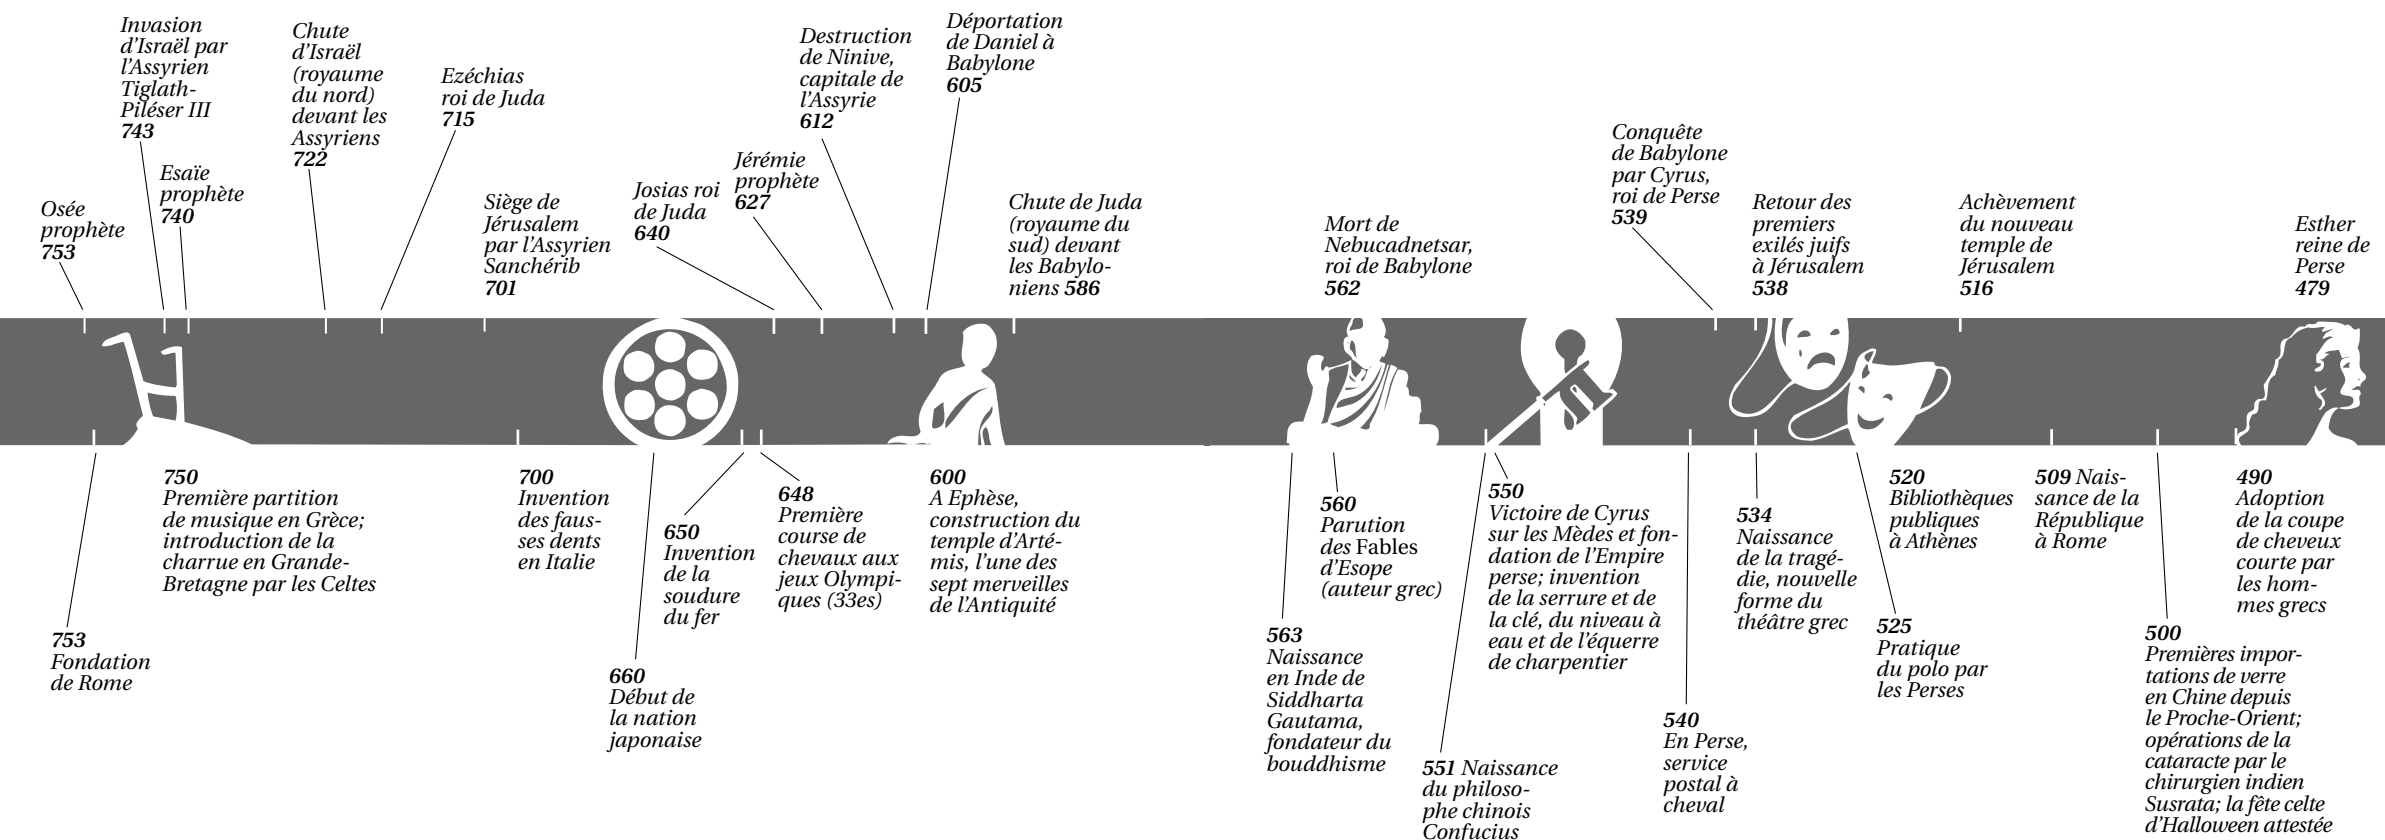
Invasion d'Israël par l'Assyrien Tiglath-Piléser III
743

Chute d'Israël (royaume du nord) devant les Assyriens
722

Ezéchias roi de Juda
715

Destruction de Ninive, capitale de l'Assyrie
612

Déportation de Daniel à Babylone
605

Osée prophète
753

Esaïe prophète
740

Siège de Jérusalem par l'Assyrien Sanchérib
701

Josias roi de Juda
640

Jérémie prophète
627

Chute de Juda (royaume du sud) devant les Babyloniens 586

Mort de Nebucadnetsar, roi de Babylone
562

Conquête de Babylone par Cyrus, roi de Perse
539

Retour des premiers exilés juifs à Jérusalem
538

Achèvement du nouveau temple de Jérusalem
516

Esther reine de Perse
479

753
Fondation de Rome

750
Première partition de musique en Grèce; introduction de la charrue en Grande-Bretagne par les Celtes

700
Invention des fausses dents en Italie

660
Début de la nation japonaise

650
Invention de la soudure du fer

648
Première course de chevaux aux jeux Olympiques (33es)

600
A Ephèse, construction du temple d'Artémis, l'une des sept merveilles de l'Antiquité

563
Naissance en Inde de Siddharta Gautama, fondateur du bouddhisme

560
Parution des Fables d'Esope (auteur grec)

551 Naissance du philosophe chinois Confucius

550
Victoire de Cyrus sur les Mèdes et fondation de l'Empire perse; invention de la serrure et de la clé, du niveau à eau et de l'équerre de charpentier

540
En Perse, service postal à cheval

534
Naissance de la tragédie, nouvelle forme du théâtre grec

525
Pratique du polo par les Perses

520
Bibliothèques publiques à Athènes

509 Naissance de la République à Rome

500
Premières importations de verre en Chine depuis le Proche-Orient; opérations de la cataracte par le chirurgien indien Susrata; la fête celte d'Halloween attestée

490
Adoption de la coupe de cheveux courte par les hommes grecs